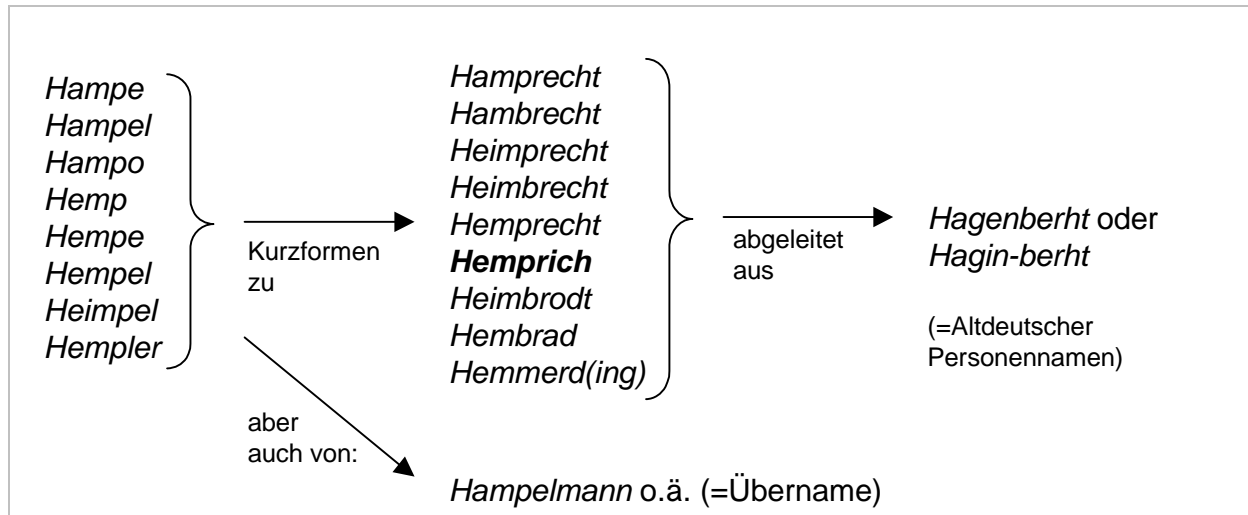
Hampe
Hampel
Hampo
Hemp
Hempe
Hempel
Heimpel
Hempler

Kurzformen zu

Hamprecht
Hambrecht
Heimprecht
Heimbrecht
Hemprecht
**Hemprich**
Heimbrodt
Hembrad
Hemmerd(ing)

abgeleitet aus

Hagenberht oder Hagin-berht

(=Altdeutscher Personennamen)

aber auch von:

Hampelmann o.ä. (=Übername)